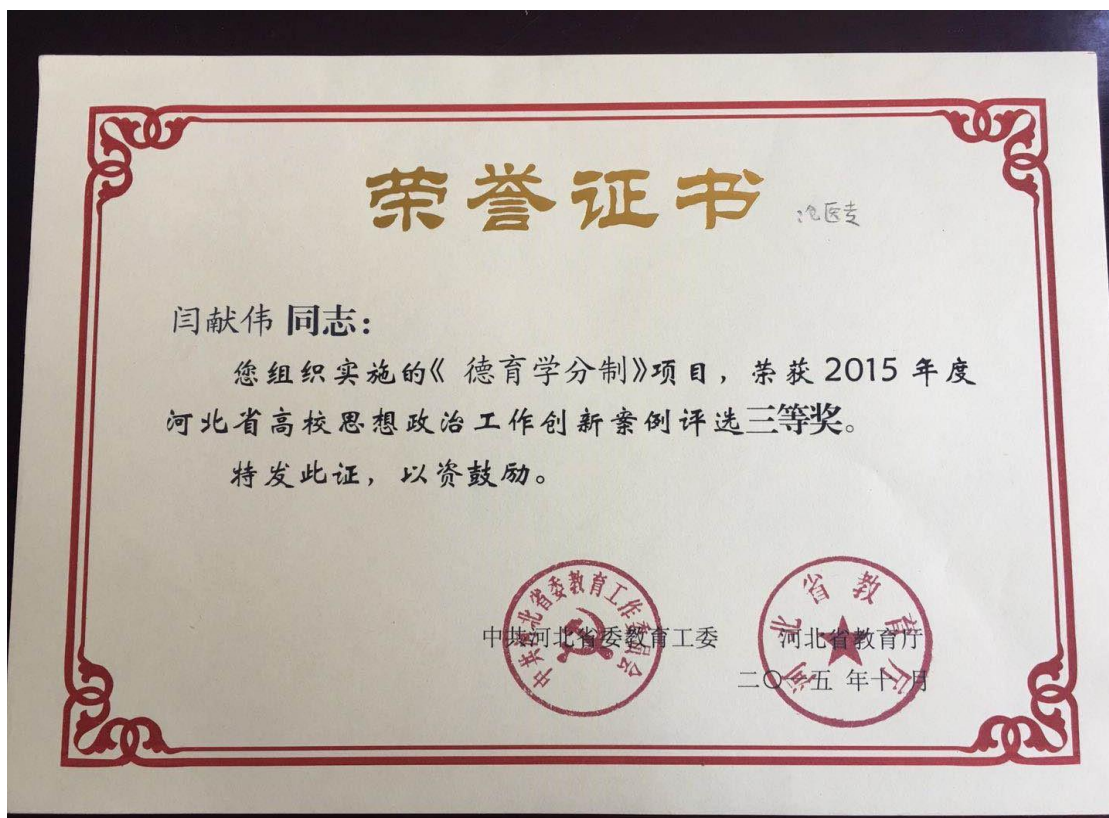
荣誉证书

沧医专

闫献伟 同志：

您组织实施的《 德育学分制》项目，荣获 2015 年度河北省高校思想政治工作创新案例评选三等奖。

特发此证，以资鼓励。

中共河北省委教育工作委员会

河北省教育厅

中共河北省委教育工委　　河北省教育厅

二〇一五 年十一月